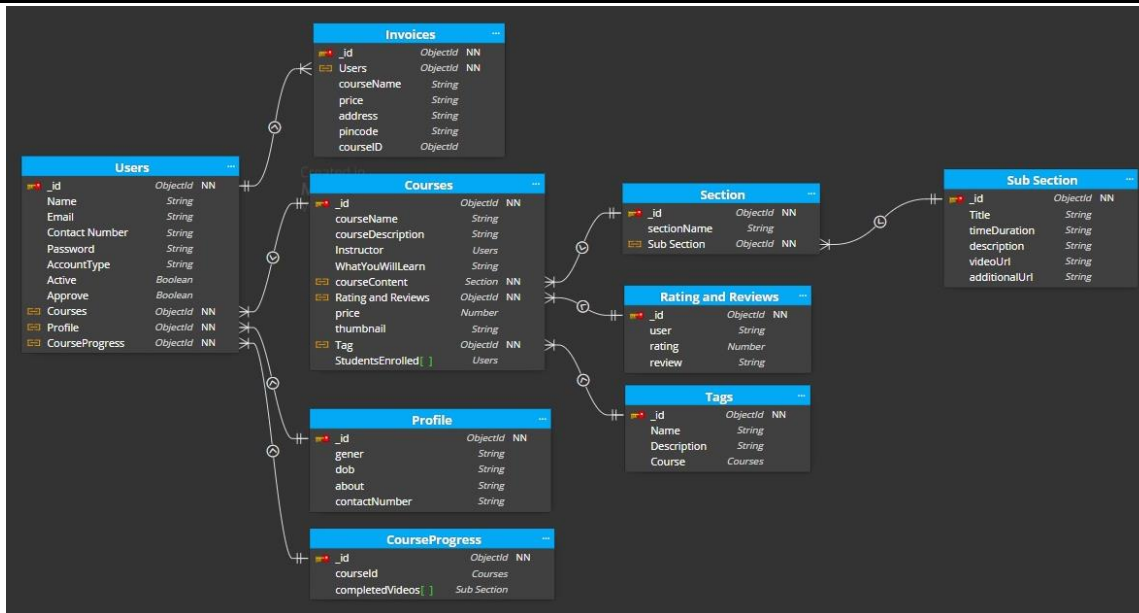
Invoices
_id ObjectId NN
Users ObjectId NN
courseName String
price String
address String
pincode String
courseID ObjectId

Users
_id ObjectId NN
Name String
Email String
Contact Number String
Password String
AccountType String
Active Boolean
Approve Boolean
Courses ObjectId NN
Profile ObjectId NN
CourseProgress ObjectId NN

Courses
_id ObjectId NN
courseName String
courseDescription String
Instructor Users
WhatYouWillLearn String
courseContent Section NN
Rating and Reviews ObjectId NN
price Number
thumbnail String
Tag ObjectId NN
StudentsEnrolled[ ] Users

Section
_id ObjectId NN
sectionName String
Sub Section ObjectId NN

Sub Section
_id ObjectId NN
Title String
timeDuration String
description String
videoUrl String
additionalUrl String

Rating and Reviews
_id ObjectId NN
user String
rating Number
review String

Tags
_id ObjectId NN
Name String
Description String
Course Courses

Profile
_id ObjectId NN
gener String
dob String
about String
contactNumber String

CourseProgress
_id ObjectId NN
courseId Courses
completedVideos[ ] Sub Section